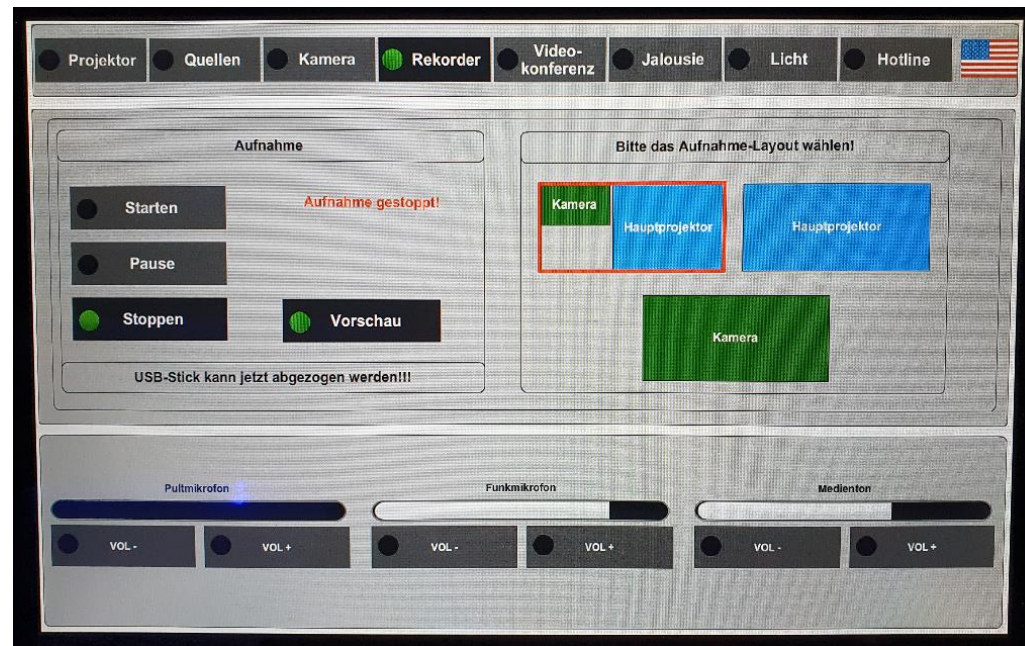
Projektor Quellen Kamera Rekorder Videokonferenz Jalousie Licht Hotline

Aufnahme

Starten

Aufnahme gestoppt!

Pause

Stoppen

Vorschau

USB-Stick kann jetzt abgezogen werden!!!

Bitte das Aufnahme-Layout wählen!

Kamera

Hauptprojektor

Hauptprojektor

Kamera

Pultmikrofon

VOL -

VOL +

Funkmikrofon

VOL -

VOL +

Medienton

VOL -

VOL +